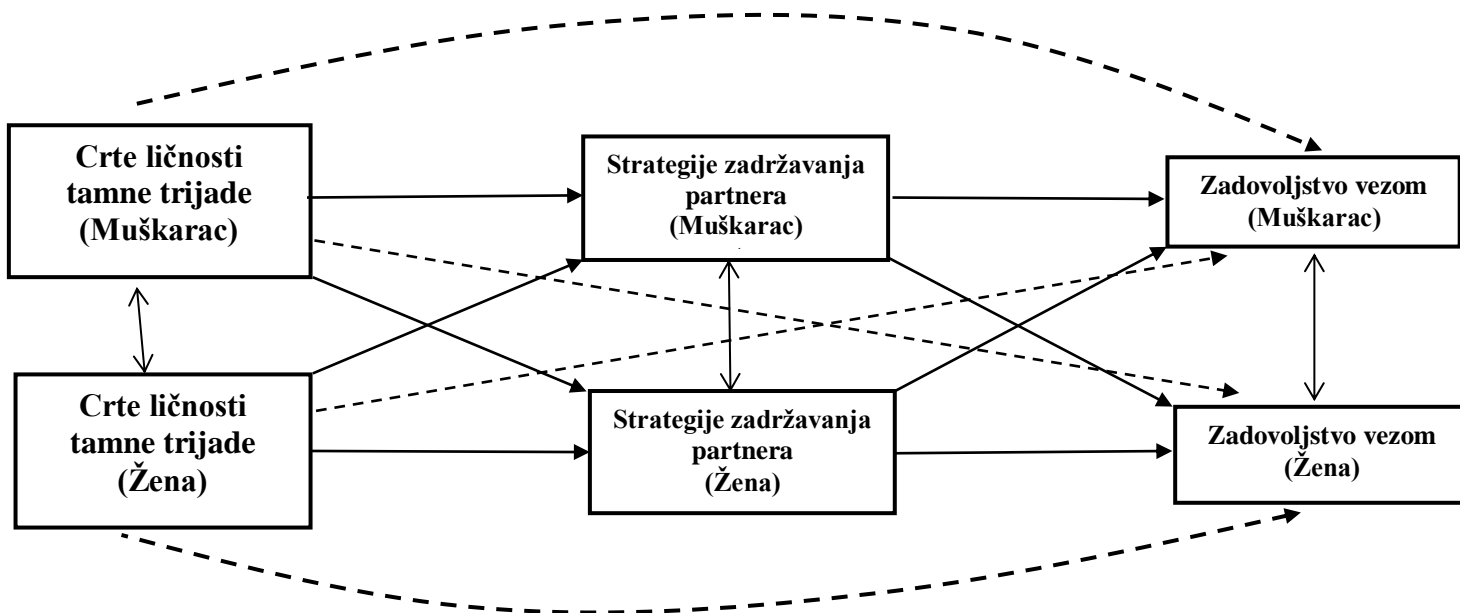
Crte ličnosti tamne trijade (Muškarac)

Strategije zadržavanja partnera (Muškarac)

Zadovoljstvo vezom (Muškarac)

Crte ličnosti tamne trijade (Žena)

Strategije zadržavanja partnera (Žena)

Zadovoljstvo vezom (Žena)